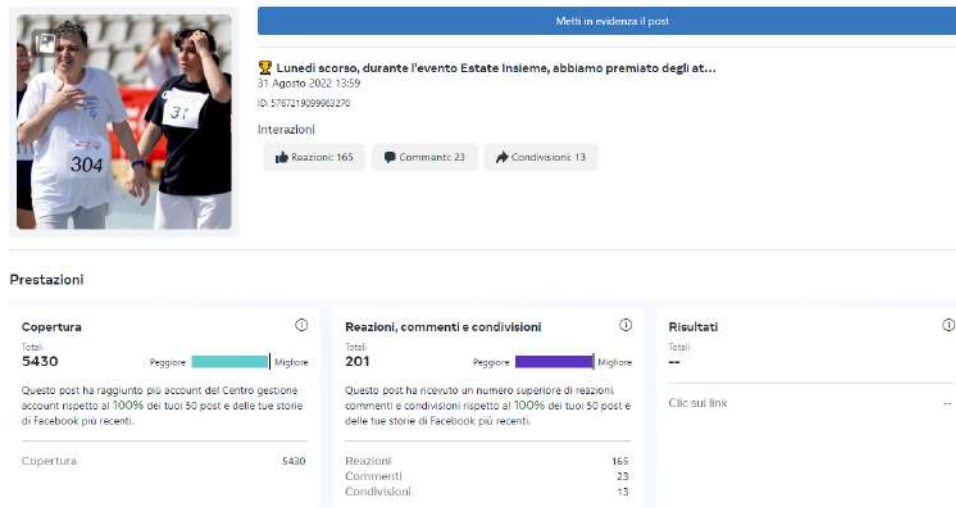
304

31

Metti in evidenza il post

🏆 Lunedì scorso, durante l'evento Estate Insieme, abbiamo premiato degli at...
31 Agosto 2022 13:59
ID: 5767219099963270

Interazioni

Reazioni: 165 Commenti: 23 Condivisioni: 13

Prestazioni

Copertura
Totali
5430
Peggiore Migliore

Questo post ha raggiunto più account del Centro gestione account rispetto al 100% dei tuoi 50 post e delle tue storie di Facebook più recenti.

| Copertura | 5430 |
|---|---|

Reazioni, commenti e condivisioni
Totali
201
Peggiore Migliore

Questo post ha ricevuto un numero superiore di reazioni, commenti e condivisioni rispetto al 100% dei tuoi 50 post e delle tue storie di Facebook più recenti.

| Reazioni | 165 |
|---|---|
| Commenti | 23 |
| Condivisioni | 13 |

Risultati
Totali
--

| Clic sul link | -- |
|---|---|